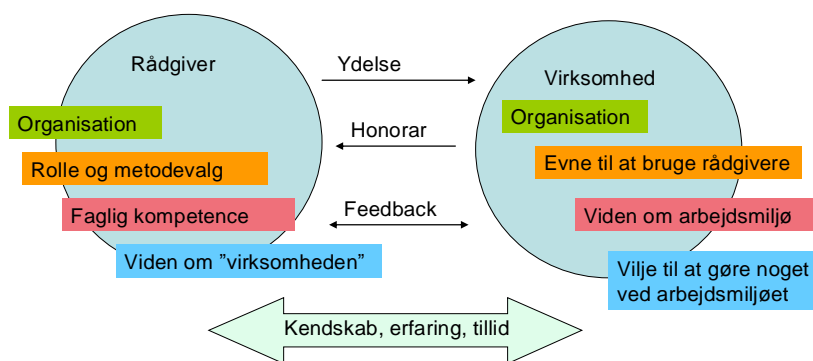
Rådgiver

Organisation

Rolle og metodevalg

Faglig kompetence

Viden om ”virksomheden”

Ydelse

Honorar

Feedback

Virksomhed

Organisation

Evne til at bruge rådgivere

Viden om arbejdsmiljø

Vilje til at gøre noget ved arbejdsmiljøet

Kendskab, erfaring, tillid